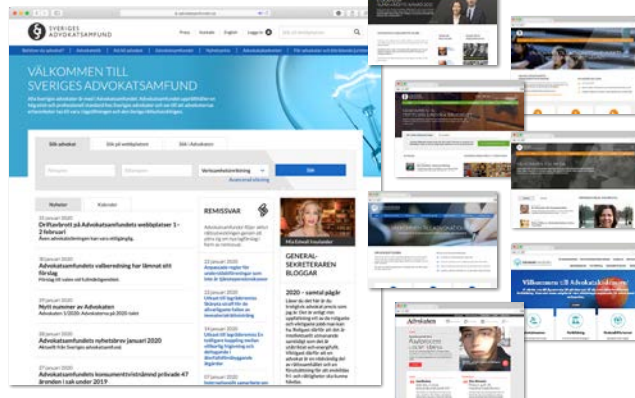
SVERIGES ADVOKATSAMFUND

VÄLKOMMEN TILL SVERIGES ADVOKATSAMFUND

Sök advokat

Sök

Nyheter

Kalender

Driftavbrott på Advokatsamfundets webbplatser 1-2 februari

Advokatsamfundets valberedning har lämnat sitt förslag

Nytt nummer av Advokaten

Advokatsamfundets nyhetsbrev januari 2020

Advokatsamfundets konsumenttvistnämnd prövade 47 ärenden i sak under 2019

REMISSVAR

GENERAL-SEKRETERAREN BLOGGAR

2020 – samtal pågår

Advokaten

Välkommen till Advokatakademin